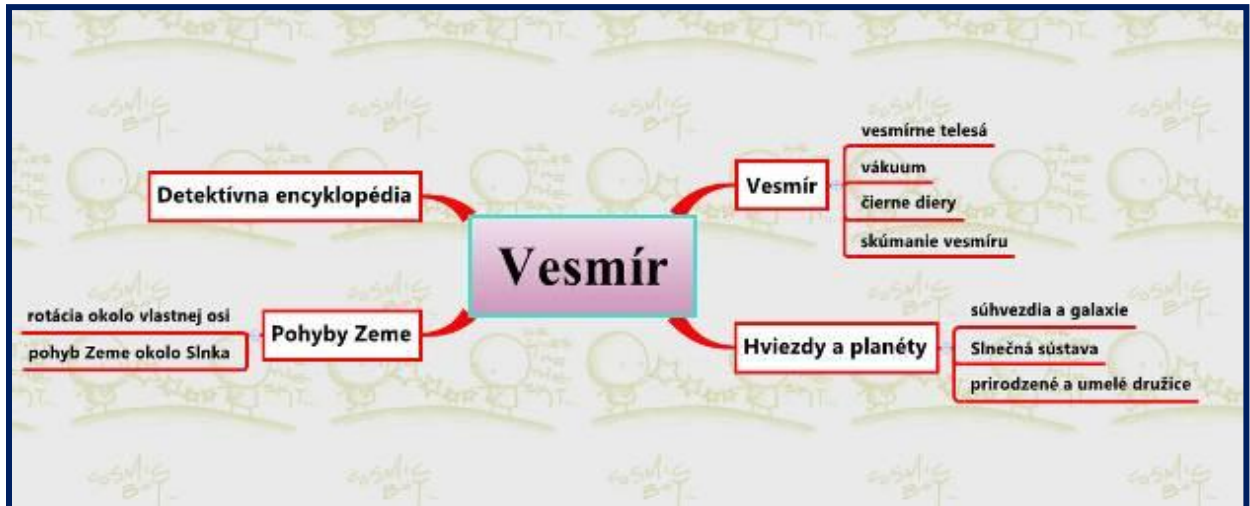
Vesmír

Detektívna encyklopédia

Vesmír
vesmírne telesá
vákuum
čierne diery
skúmanie vesmíru

Pohyby Zeme
rotácia okolo vlastnej osi
pohyb Zeme okolo Slnka

Hviezdy a planéty
súhvezdia a galaxie
Slnečná sústava
prirodzené a umelé družice